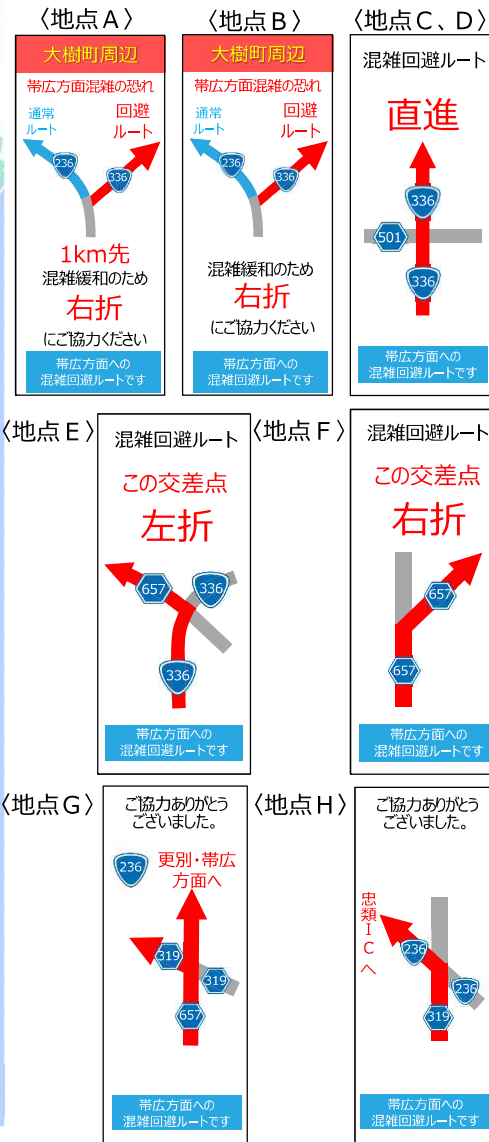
〈地点A〉

大樹町周辺

帯広方面混雑の恐れ

通常ルート

回避ルート

236

336

1km先

混雑緩和のため

右折

にご協力ください

帯広方面への混雑回避ルートです

〈地点B〉

大樹町周辺

帯広方面混雑の恐れ

通常ルート

回避ルート

236

336

混雑緩和のため

右折

にご協力ください

帯広方面への混雑回避ルートです

〈地点C、D〉

混雑回避ルート

直進

336

501

336

帯広方面への混雑回避ルートです

〈地点E〉

混雑回避ルート

この交差点

左折

657

336

336

帯広方面への混雑回避ルートです

〈地点F〉

混雑回避ルート

この交差点

右折

657

657

帯広方面への混雑回避ルートです

〈地点G〉

ご協力ありがとうございました。

236

更別・帯広方面へ

319

319

657

帯広方面への混雑回避ルートです

〈地点H〉

ご協力ありがとうございました。

忠類IC へ

236

236

319

帯広方面への混雑回避ルートです